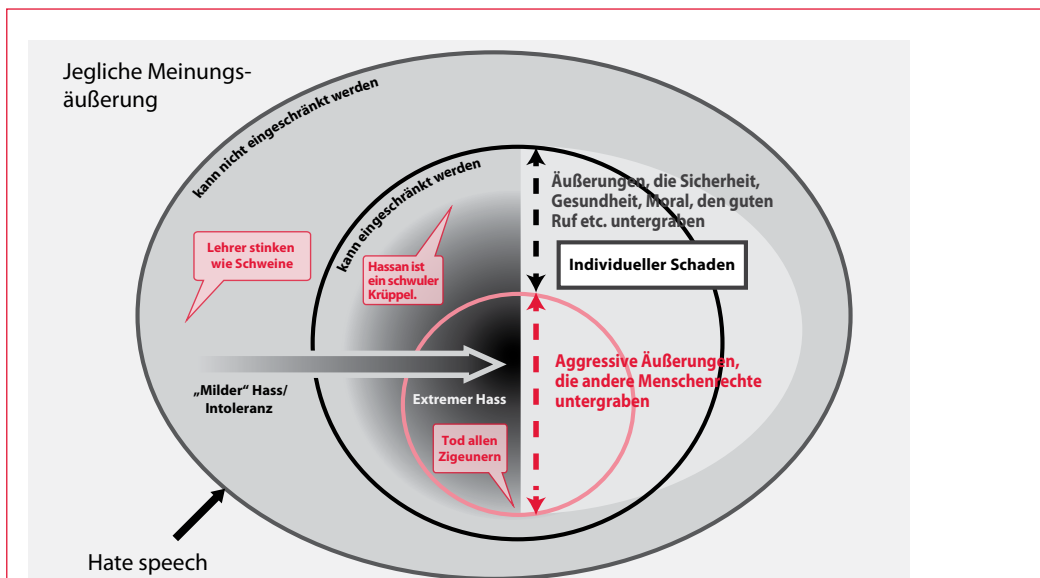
Jegliche Meinungsäußerung

kann nicht eingeschränkt werden

kann eingeschränkt werden

Äußerungen, die Sicherheit, Gesundheit, Moral, den guten Ruf etc. untergraben

Individueller Schaden

Lehrer stinken wie Schweine

Hassan ist ein schwuler Krüppel.

„Milder" Hass/ Intoleranz

Extremer Hass

Aggressive Äußerungen, die andere Menschenrechte untergraben

Tod allen Zigeunern

Hate speech